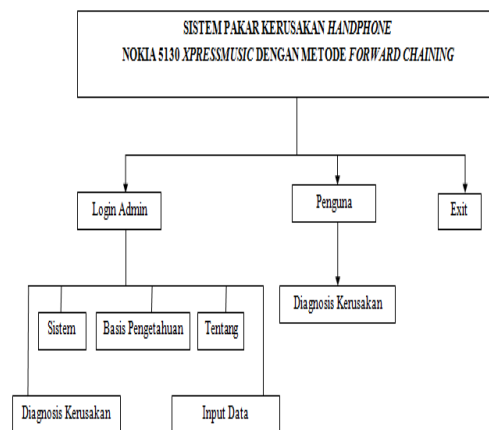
SISTEM PAKAR KERUSAKAN *HANDPHONE*
NOKIA 5130 *XPRESSMUSIC* DENGAN METODE *FORWARD CHAINING*

Login Admin

Penguna

Exit

Sistem

Basis Pengetahuan

Tentang

Diagnosis Kerusakan

Diagnosis Kerusakan

Input Data